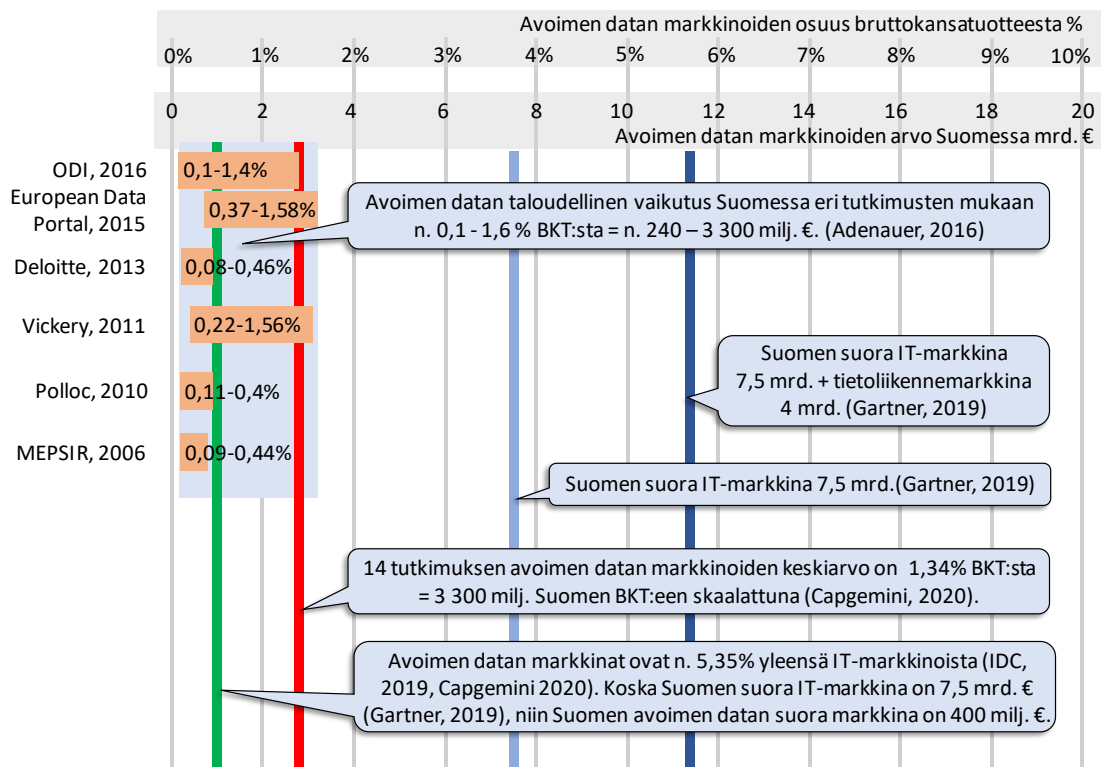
Avoimen datan markkinoiden osuus bruttokansatuotteesta %

0% 1% 2% 3% 4% 5% 6% 7% 8% 9% 10%

0 2 4 6 8 10 12 14 16 18 20

Avoimen datan markkinoiden arvo Suomessa mrd. €

ODI, 2016
0,1-1,4%

European Data Portal, 2015
0,37-1,58%

Avoimen datan taloudellinen vaikutus Suomessa eri tutkimusten mukaan n. 0,1 - 1,6 % BKT:sta = n. 240 – 3 300 milj. €. (Adenauer, 2016)

Deloitte, 2013
0,08-0,46%

Vickery, 2011
0,22-1,56%

Suomen suora IT-markkina 7,5 mrd. + tietoliikennemarkkina 4 mrd. (Gartner, 2019)

Polloc, 2010
0,11-0,4%

MEPSIR, 2006
0,09-0,44%

Suomen suora IT-markkina 7,5 mrd.(Gartner, 2019)

14 tutkimuksen avoimen datan markkinoiden keskiarvo on 1,34% BKT:sta = 3 300 milj. Suomen BKT:een skaalattuna (Capgemini, 2020).

Avoimen datan markkinat ovat n. 5,35% yleensä IT-markkinoista (IDC, 2019, Capgemini 2020). Koska Suomen suora IT-markkina on 7,5 mrd. € (Gartner, 2019), niin Suomen avoimen datan suora markkina on 400 milj. €.